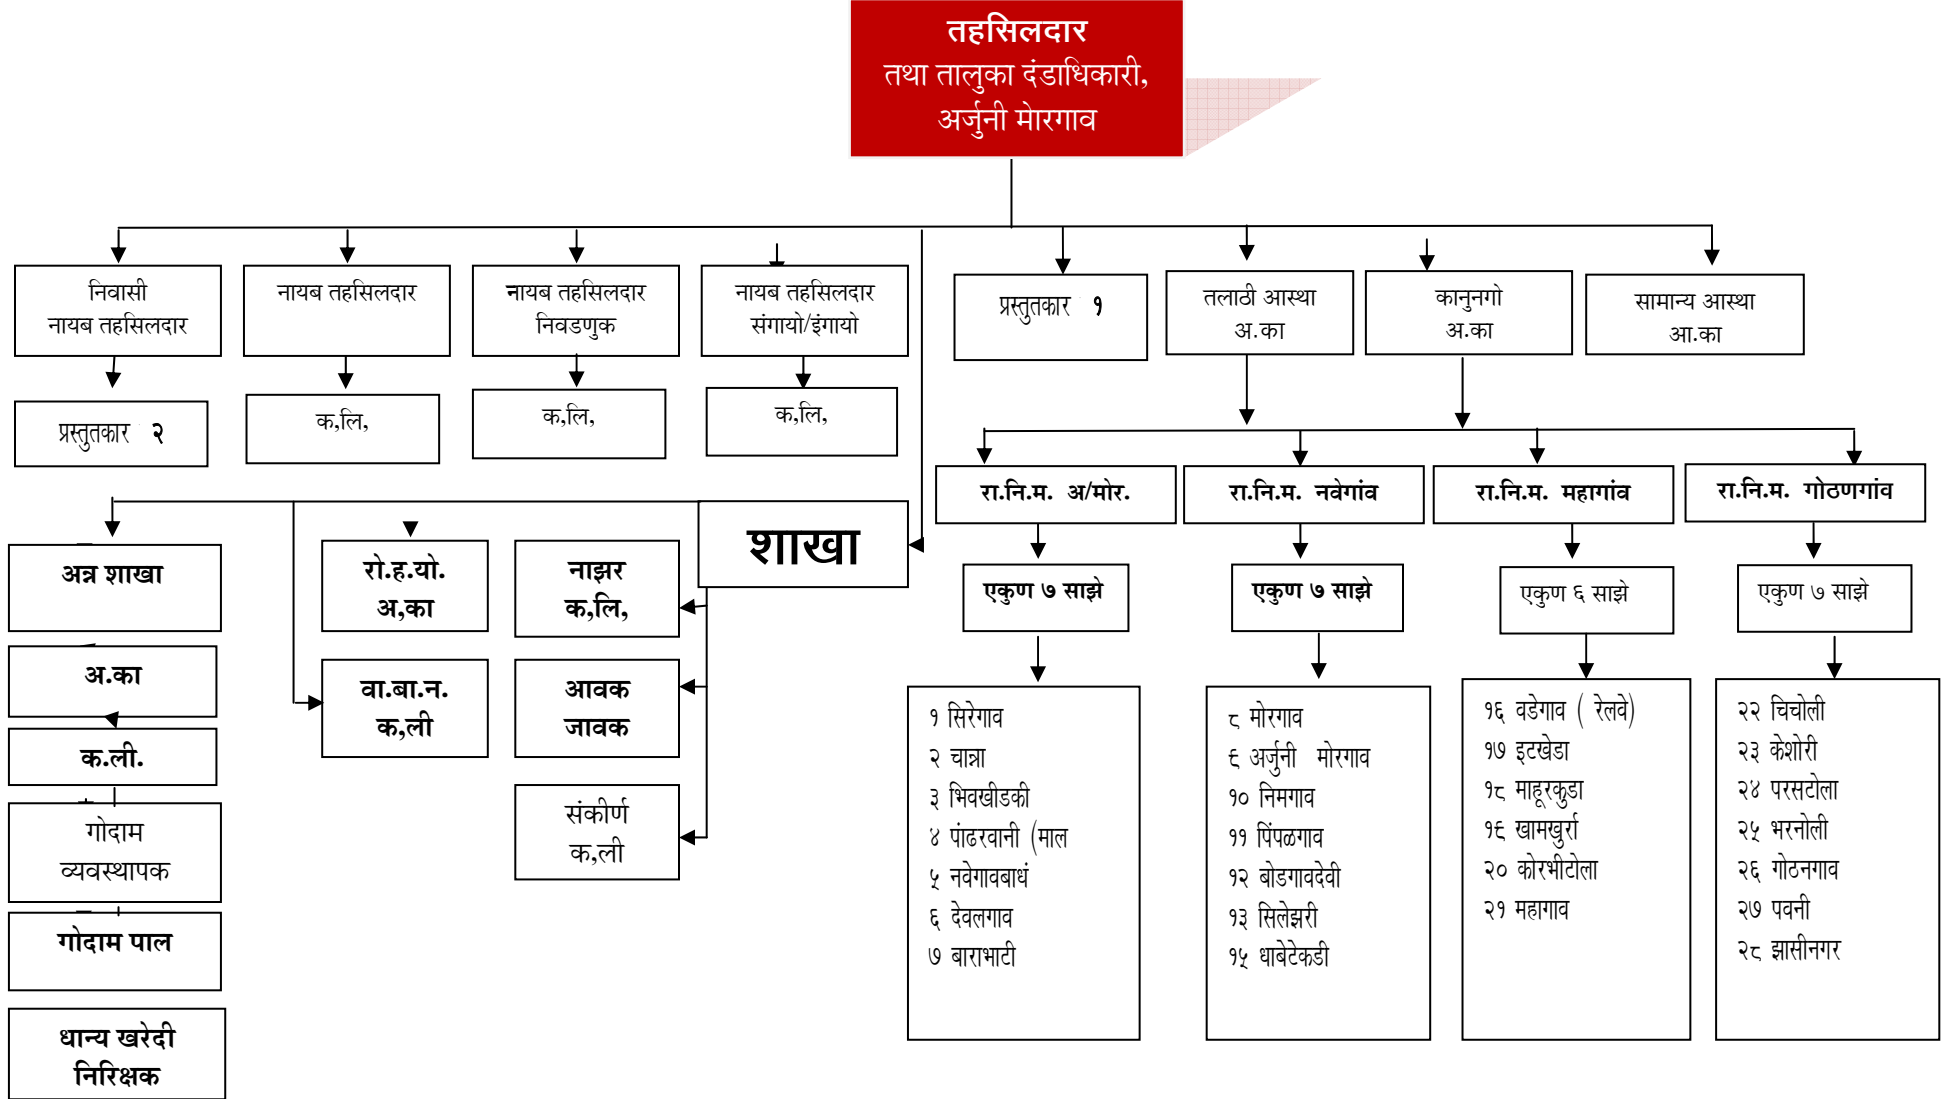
तहसिलदार
तथा तालुका दंडाधिकारी,
अर्जुनी मोरगाव

निवासी
नायब तहसिलदार

प्रस्तुतकार २

नायब तहसिलदार

क,लि,

नायब तहसिलदार
निवडणुक

क,लि,

नायब तहसिलदार
संगायो/इंगायो

क,लि,

प्रस्तुतकार १

तलाठी आस्था
अ.का

कानुनगो
अ.का

सामान्य आस्था
आ.का

रा.नि.म. अ/मोर.

एकुण ७ साझे

१ सिरेगाव
२ चान्ना
३ भिवखीडकी
४ पांढरवानी (माल
५ नवेगावबाधं
६ देवलगाव
७ बाराभाटी

रा.नि.म. नवेगांव

एकुण ७ साझे

८ मोरगाव
९ अर्जुनी मोरगाव
१० निमगाव
११ पिंपळगाव
१२ बोडगावदेवी
१३ सिलेझरी
१५ धाबेटेकडी

रा.नि.म. महागांव

एकुण ६ साझे

१६ वडेगाव ( रेलवे)
१७ इटखेडा
१८ माहूरकुडा
१९ खामखुर्रा
२० कोरभीटोला
२१ महागाव

रा.नि.म. गोठणगांव

एकुण ७ साझे

२२ चिचोली
२३ केशोरी
२४ परसटोला
२५ भरनोली
२६ गोठनगाव
२७ पवनी
२८ झासीनगर

शाखा

अन्न शाखा

अ.का

क.ली.

गोदाम
व्यवस्थापक

गोदाम पाल

धान्य खरेदी
निरिक्षक

रो.ह.यो.
अ,का

वा.बा.न.
क,ली

नाझर
क,लि,

आवक
जावक

संकीर्ण
क,ली